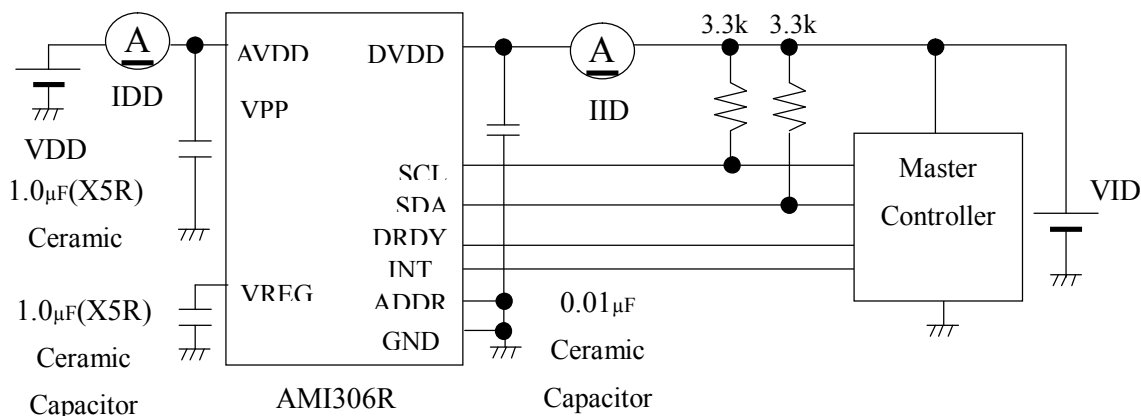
A

IDD

VDD

1.0μF(X5R)

Ceramic

1.0μF(X5R)

Ceramic

Capacitor

AVDD

VPP

VREG

DVDD

SCL

SDA

DRDY

INT

ADDR

GND

AMI306R

A

IID

0.01μF

Ceramic

Capacitor

3.3k

3.3k

Master

Controller

VID